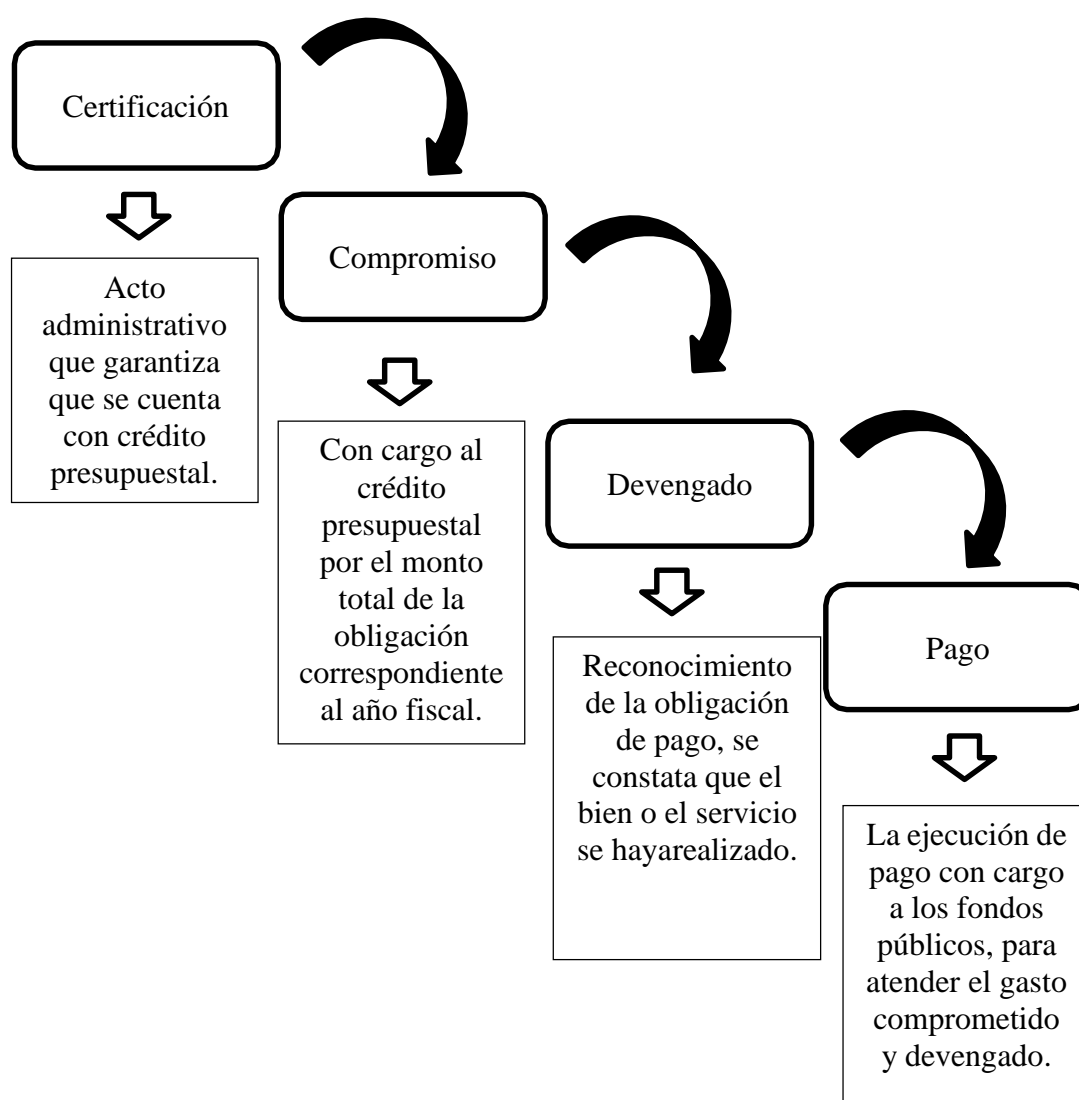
Certificación

Acto administrativo que garantiza que se cuenta con crédito presupuestal.

Compromiso

Con cargo al crédito presupuestal por el monto total de la obligación correspondiente al año fiscal.

Devengado

Reconocimiento de la obligación de pago, se constata que el bien o el servicio se hayarealizado.

Pago

La ejecución de pago con cargo a los fondos públicos, para atender el gasto comprometido y devengado.